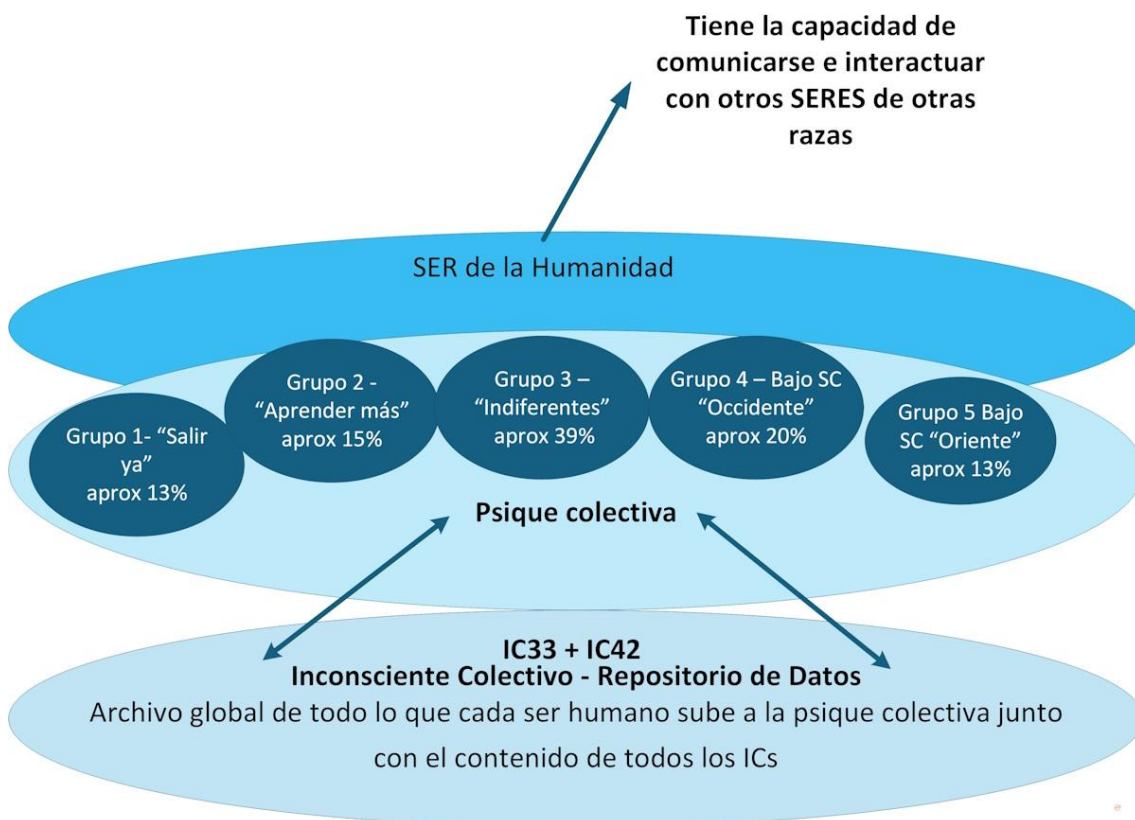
Tiene la capacidad de comunicarse e interactuar con otros SERES de otras razas

SER de la Humanidad

Grupo 1- “Salir ya” aprox 13%

Grupo 2 - “Aprender más” aprox 15%

Grupo 3 – “Indiferentes” aprox 39%

Grupo 4 – Bajo SC “Occidente” aprox 20%

Grupo 5 Bajo SC “Oriente” aprox 13%

Psique colectiva

IC33 + IC42
Inconsciente Colectivo - Repositorio de Datos
Archivo global de todo lo que cada ser humano sube a la psique colectiva junto con el contenido de todos los ICs